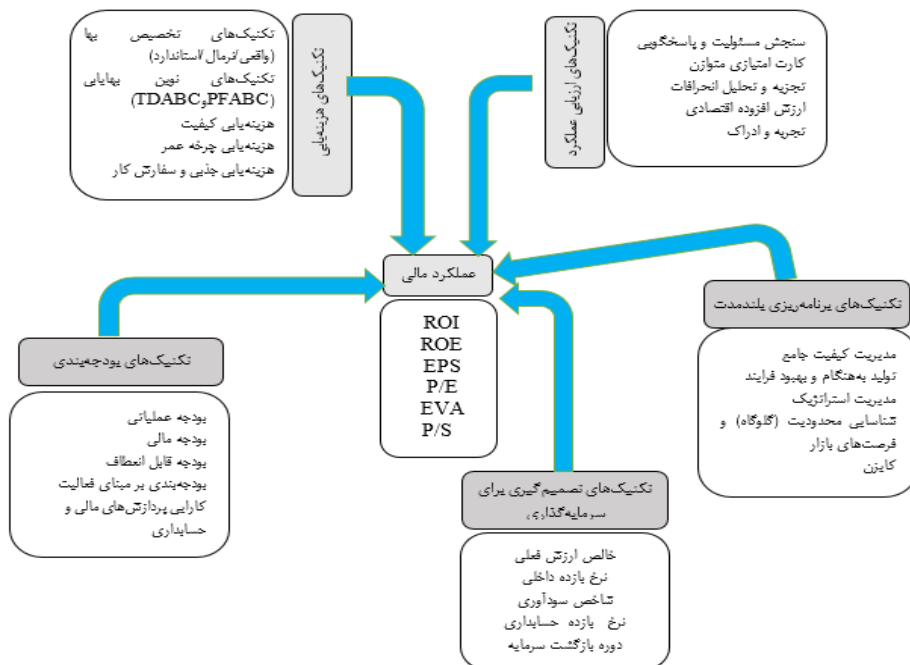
تکنیک‌های تخصیص بها (واقعی/نرمال/استاندارد)
تکنیک‌های نوین بهایابی (TDABC و PFABC)
هزینه‌یابی کیفیت
هزینه‌یابی چرخه عمر
هزینه‌یابی جذبی و سفارش کار

تکنیک‌های هزینه‌یابی

تکنیک‌های ارزیابی عملکرد

سنجش مسئولیت و پاسخگویی
کارت امتیازی متوازن
تجزیه و تحلیل انحرافات
ارزش افزوده اقتصادی
تجزیه و ادراک

عملکرد مالی

ROI
ROE
EPS
P/E
EVA
P/S

تکنیک‌های برنامه‌ریزی بلندمدت

مدیریت کیفیت جامع
تولید به‌هنگام و بهبود فرایند
مدیریت استراتژیک
شناسایی محدودیت (گلوگاه) و فرصت‌های بازار
کایزن

تکنیک‌های بودجه‌بندی

بودجه عملیاتی
بودجه مالی
بودجه قابل انعطاف
بودجه‌بندی بر مبنای فعالیت
کارایی پردازش‌های مالی و حسابداری

تکنیک‌های تصمیم‌گیری برای سرمایه‌گذاری

خالص ارزش فعلی
نرخ بازده داخلی
شاخص سودآوری
نرخ بازده حسابداری
دوره بازگشت سرمایه